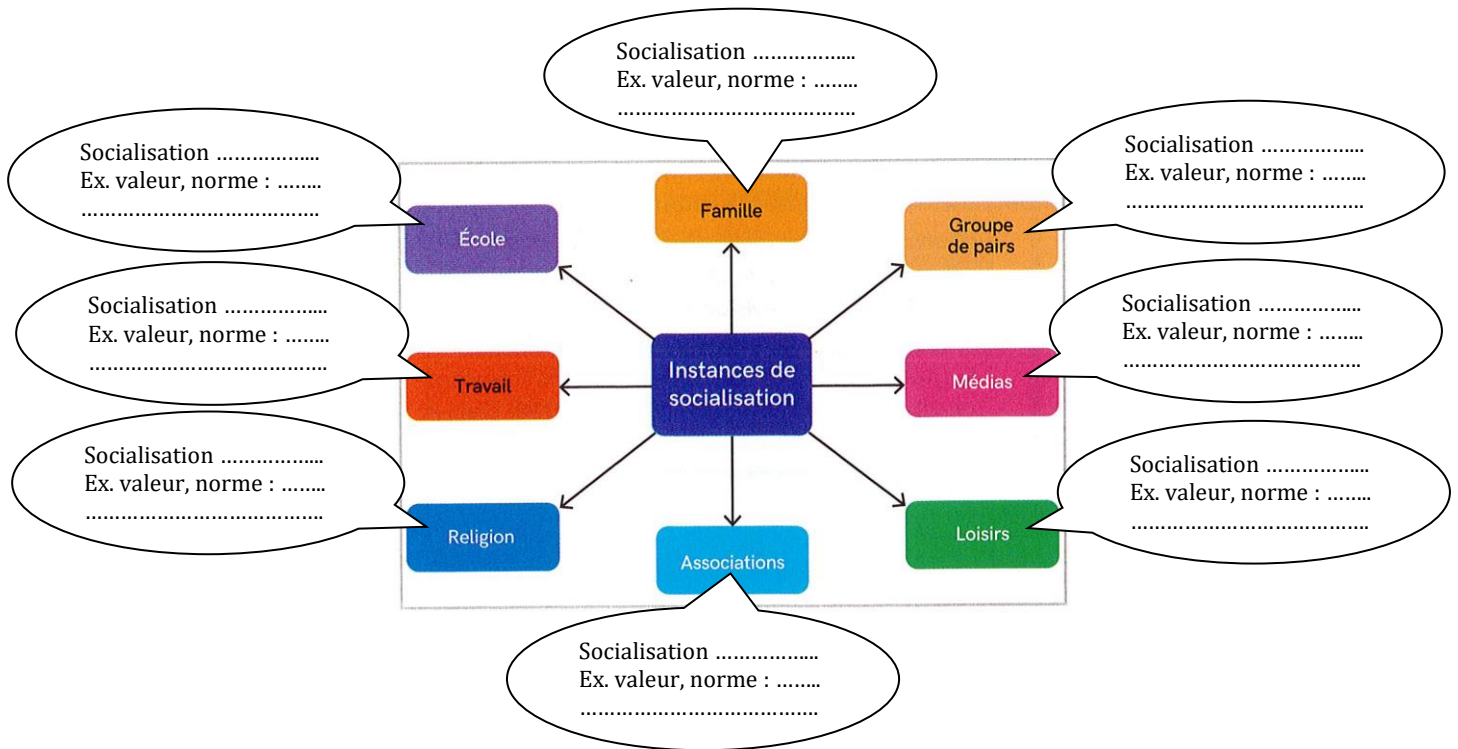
Socialisation ……………..
Ex. valeur, norme : ……..
…………………………………

Socialisation ……………..
Ex. valeur, norme : ……..
…………………………………

Socialisation ……………..
Ex. valeur, norme : ……..
…………………………………

École

Famille

Groupe de pairs

Socialisation ……………..
Ex. valeur, norme : ……..
…………………………………

Socialisation ……………..
Ex. valeur, norme : ……..
…………………………………

Travail

Instances de socialisation

Médias

Socialisation ……………..
Ex. valeur, norme : ……..
…………………………………

Socialisation ……………..
Ex. valeur, norme : ……..
…………………………………

Religion

Associations

Loisirs

Socialisation ……………..
Ex. valeur, norme : ……..
…………………………………